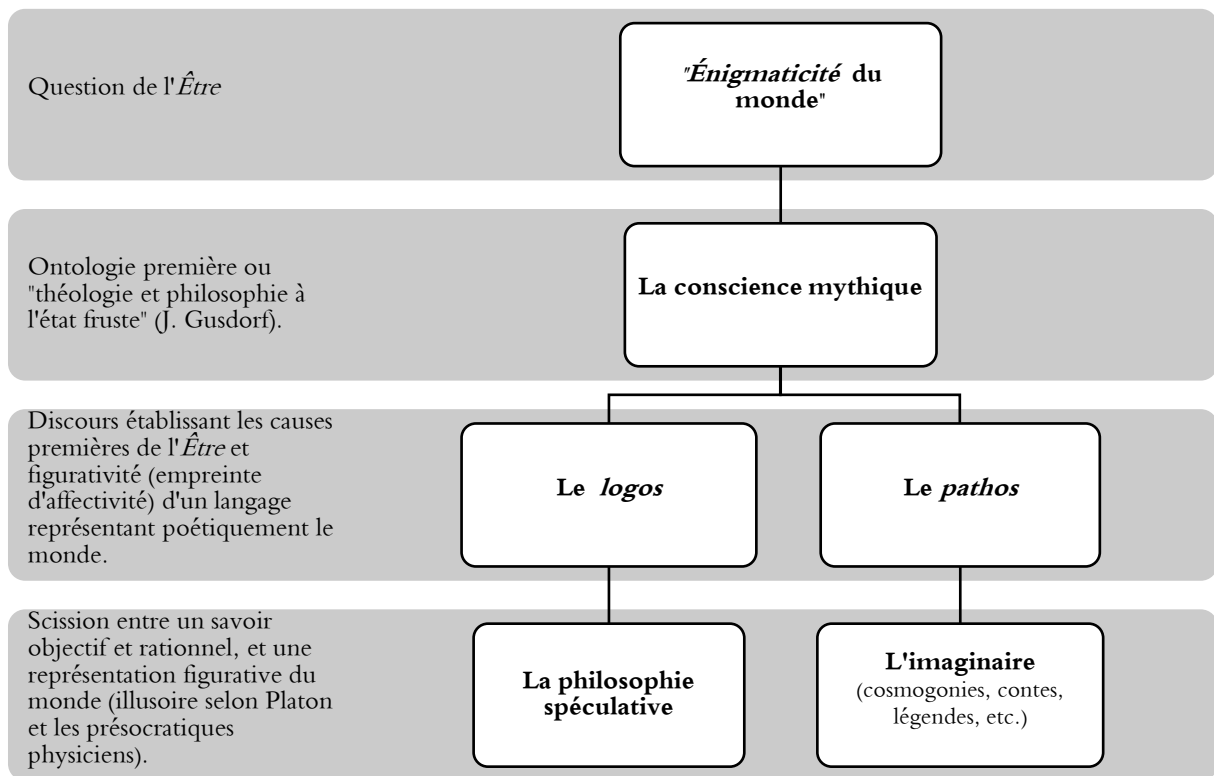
Question de l'*Être*

"*Énigmaticité* du monde"

Ontologie première ou "théologie et philosophie à l'état fruste" (J. Gusdorf).

La conscience mythique

Discours établissant les causes premières de l'*Être* et figurativité (empreinte d'affectivité) d'un langage représentant poétiquement le monde.

Le *logos*

Le *pathos*

Scission entre un savoir objectif et rationnel, et une représentation figurative du monde (illusoire selon Platon et les présocratiques physiciens).

La philosophie spéculative

L'imaginaire (cosmogonies, contes, légendes, etc.)